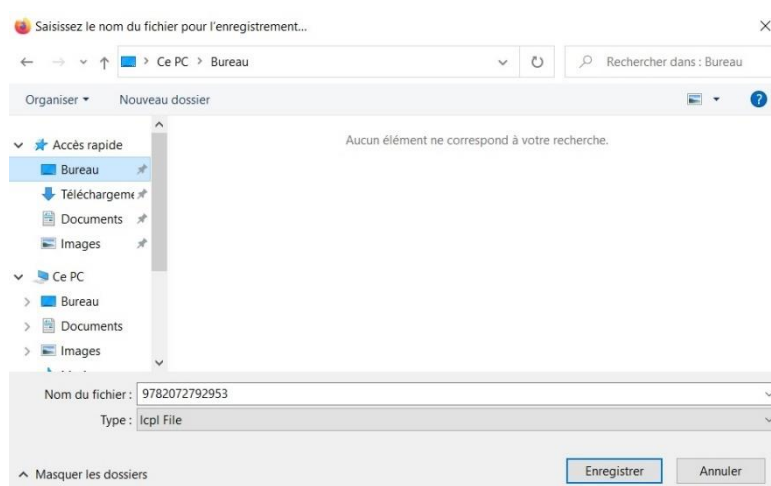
Saisissez le nom du fichier pour l'enregistrement...

Ce PC > Bureau

Rechercher dans : Bureau

Organiser ▾ Nouveau dossier

Aucun élément ne correspond à votre recherche.

Accès rapide
Bureau
Téléchargeme
Documents
Images
Ce PC
Bureau
Documents
Images

Nom du fichier : 9782072792953
Type : lcpl File

^ Masquer les dossiers

Enregistrer Annuler